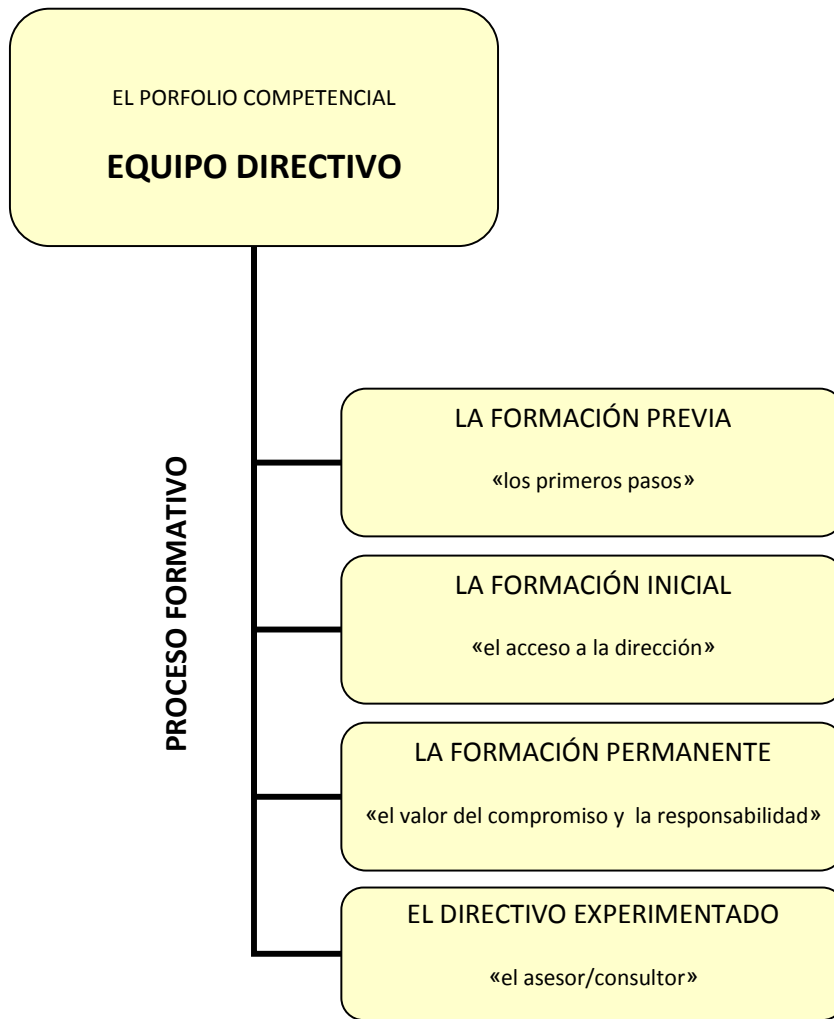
EL PORFOLIO COMPETENCIAL

EQUIPO DIRECTIVO

PROCESO FORMATIVO

LA FORMACIÓN PREVIA

«los primeros pasos»

LA FORMACIÓN INICIAL

«el acceso a la dirección»

LA FORMACIÓN PERMANENTE

«el valor del compromiso y la responsabilidad»

EL DIRECTIVO EXPERIMENTADO

«el asesor/consultor»